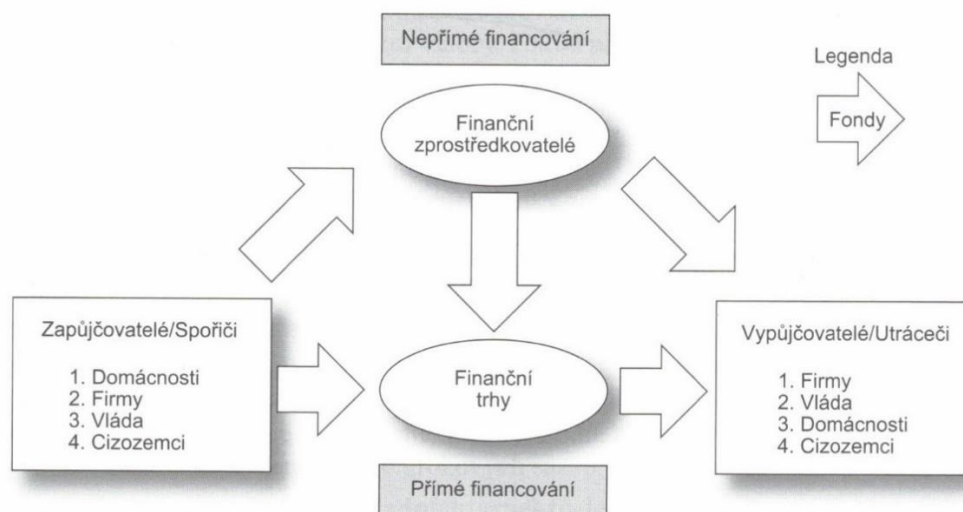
Nepřímé financování

Legenda

Fondy

Finanční zprostředkovatelé

Zapůjčovatelé/Spořiči

1. Domácnosti
2. Firmy
3. Vláda
4. Cizozemci

Finanční trhy

Vypůjčovatelé/Utráceči

1. Firmy
2. Vláda
3. Domácnosti
4. Cizozemci

Přímé financování